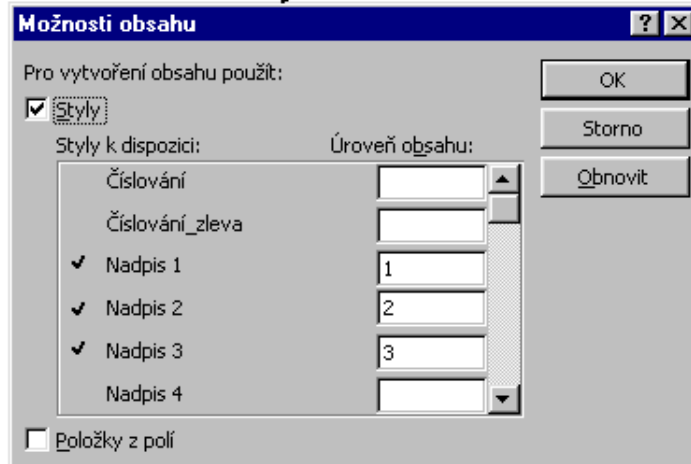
Možnosti obsahu

?

Pro vytvoření obsahu použít:

☑ Styly

Styly k dispozici:

Úroveň obsahu:

Číslování

Číslování_zleva

✔ Nadpis 1

1

✔ Nadpis 2

2

✔ Nadpis 3

3

Nadpis 4

☐ Položky z polí

OK

Storno

Obnovit